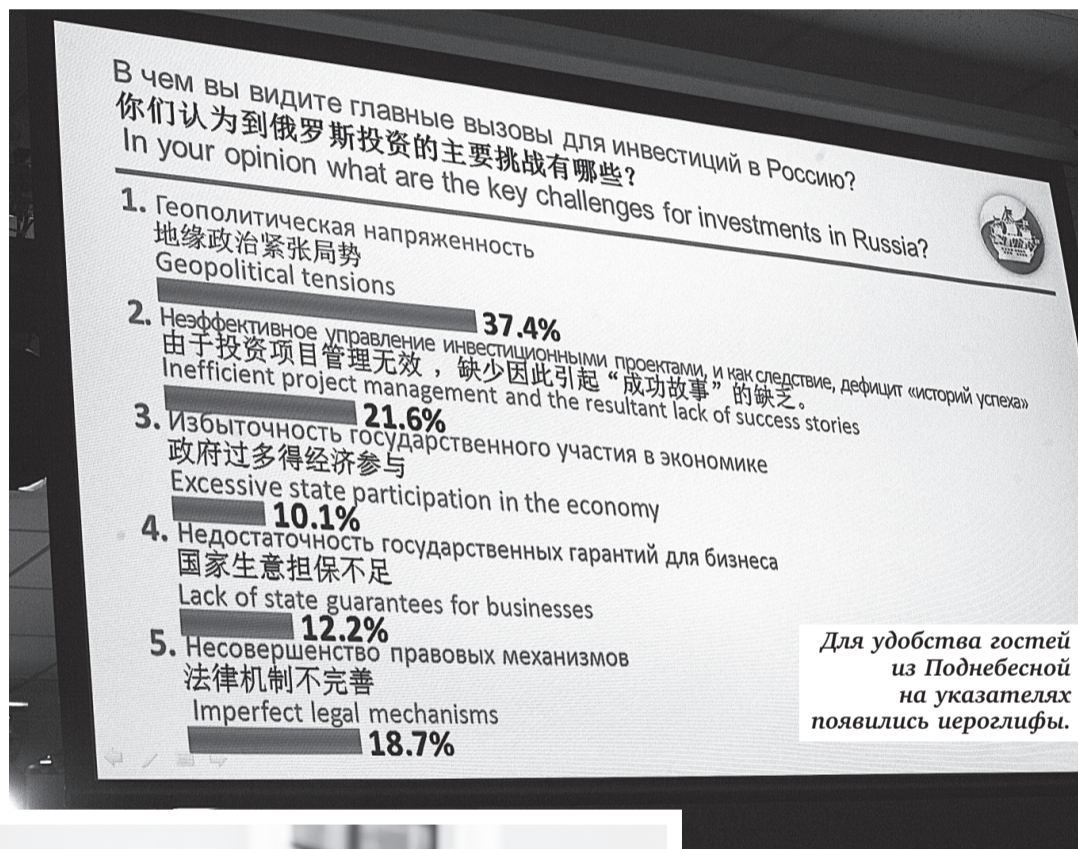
В чем вы видите главные вызовы для инвестиций в Россию?
你们认为到俄罗斯投资的主要挑战有哪些？
In your opinion what are the key challenges for investments in Russia?

1. Геополитическая напряженность
地缘政治紧张局势
Geopolitical tensions
37.4%

2. Неэффективное управление инвестиционными проектами, и как следствие, дефицит «историй успеха»
由于投资项目管理无效，缺少因此引起“成功故事”的缺乏。
Inefficient project management and the resultant lack of success stories
21.6%

3. Избыточность государственного участия в экономике
政府过多得经济参与
Excessive state participation in the economy
10.1%

4. Недостаточность государственных гарантий для бизнеса
国家生意担保不足
Lack of state guarantees for businesses
12.2%

5. Несовершенство правовых механизмов
法律机制不完善
Imperfect legal mechanisms
18.7%

Для удобства гостей из Поднебесной на указателях появились иероглифы.